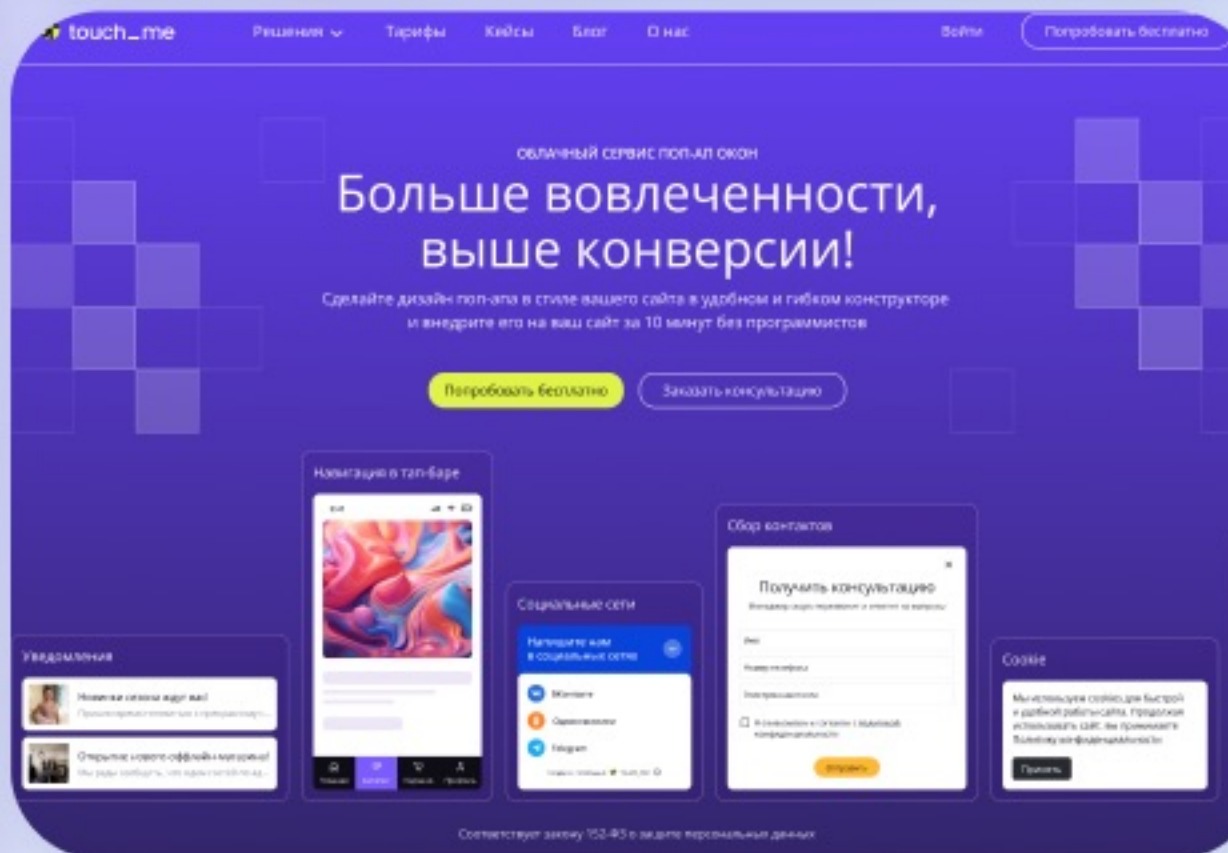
touch_me

Решения Тарифы Кейсы Блог О нас

Войти

Попробовать бесплатно

ОБЛАЧНЫЙ СЕРВИС ПОП-АП ОКОН

Больше вовлеченности, выше конверсии!

Сделайте дизайн поп-апа в стиле вашего сайта в удобном и гибком конструкторе и внедрите его на ваш сайт за 10 минут без программистов

Попробовать бесплатно

Заказать консультацию

Уведомления

Новинки сезона ждут вас!

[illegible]

Открытие нового оффлайн-магазина!

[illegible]

Навигация в тап-баре

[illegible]

Социальные сети

Напишите нам в социальных сетях

ВКонтакте

Одноклассники

Telegram

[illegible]

Сбор контактов

Получить консультацию

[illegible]

Имя

Номер телефона

Электронная почта

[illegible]

Отправить

Cookie

Мы используем cookies для быстрой и удобной работы сайта. Продолжая использовать сайт, вы принимаете Политику конфиденциальности

Принять

Соответствует закону 152-ФЗ о защите персональных данных